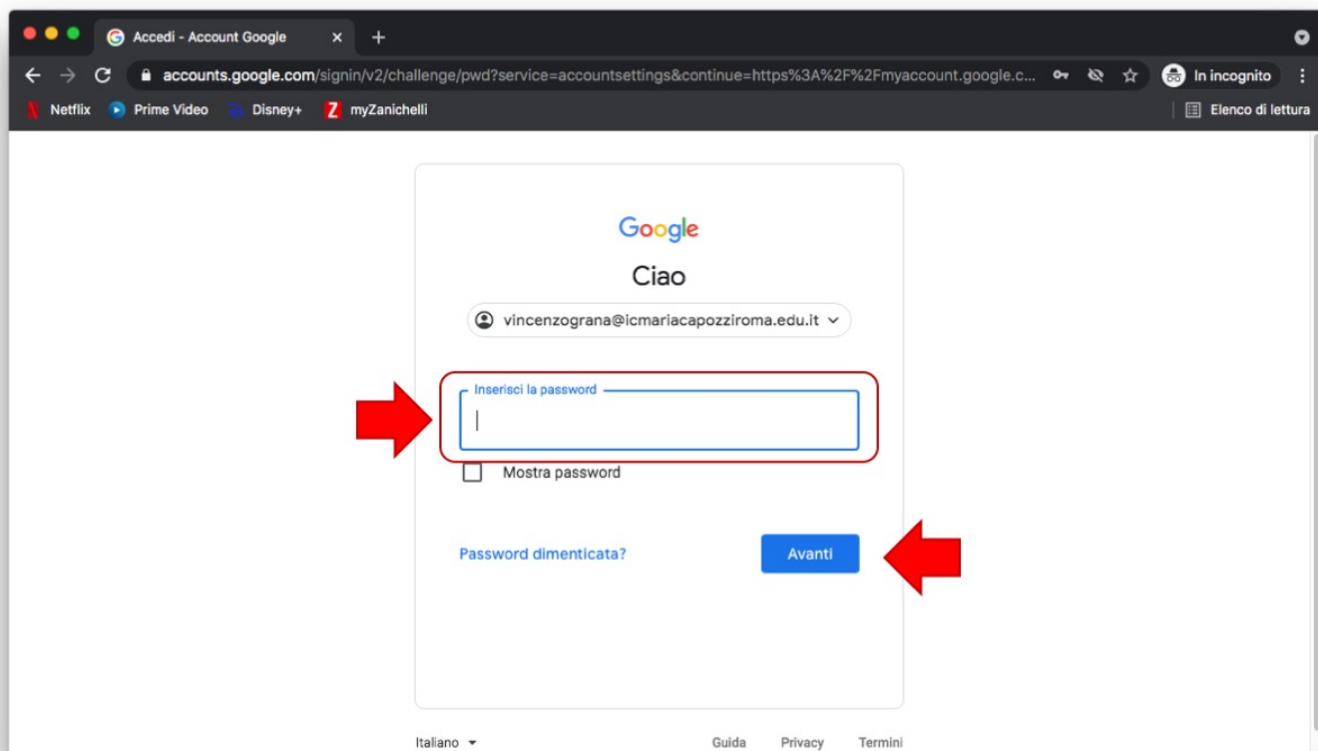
Accedi - Account Google

accounts.google.com/signin/v2/challenge/pwd?service=accountsettings&continue=https%3A%2F%2Fmyaccount.google.c...

In incognito

Netflix Prime Video Disney+ myZanichelli

Elenco di lettura

Google

Ciao

vincenzograna@icmariacapozziroma.edu.it

Inserisci la password

Mostra password

Password dimenticata?

Avanti

Italiano

Guida Privacy Termini